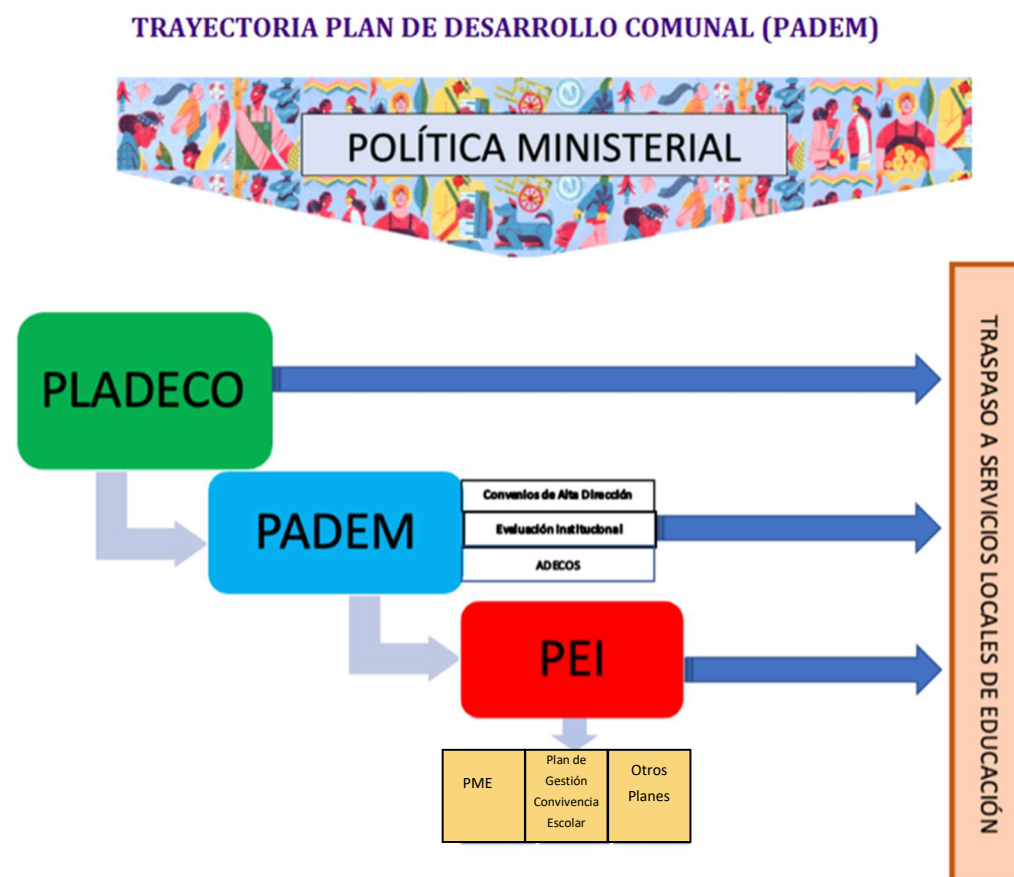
TRAYECTORIA PLAN DE DESARROLLO COMUNAL (PADEM)

POLÍTICA MINISTERIAL

PLADECO

PADEM

Convenios de Alta Dirección

Evaluación Institucional

ADECOS

PEI

PME

Plan de Gestión Convivencia Escolar

Otros Planes

TRASPASO A SERVICIOS LOCALES DE EDUCACIÓN